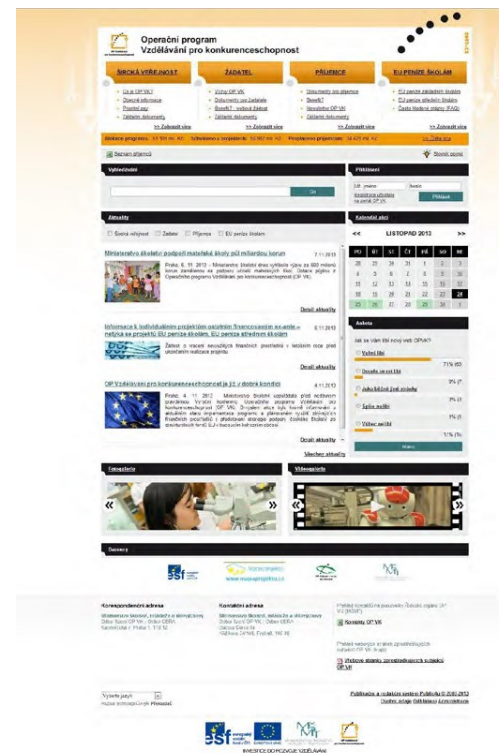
Operační program
Vzdělávání pro konkurenceschopnost

ŠIRŠÍ VEŘEJNOST
ŽADATEL
PŘÍJEMCE
EU PENÍZE ŠKOLÁM

>> Zobrazit více
>> Zobrazit více
>> Zobrazit více
>> Zobrazit více

Seznam příjemců

Vyhledávání

OK

Přihlášení

Přihlásit

Aktuality

Široká veřejnost
Žadatel
Příjemce
EU peníze školám

Ministerstvo školství podpoří mateřské školy půl miliardou korun

7.11.2013

Detail aktuality

Informace k individuálním projektům ostatním financovaným ex-ante – netýká se projektů EU peníze školám, EU peníze středním školám

6.11.2013

Detail aktuality

OP Vzdělávání pro konkurenceschopnost je v dobré kondici

4.11.2013

Detail aktuality

Všechny aktuality

Kalendář akcí

<<
LISTOPAD 2013
>>

| PO | ÚT | ST | ČT | PÁ | SO | NE |
|---|---|---|---|---|---|---|
| 28 | 29 | 30 | 31 | 1 | 2 | 3 |
| 4 | 5 | 6 | 7 | 8 | 9 | 10 |
| 11 | 12 | 13 | 14 | 15 | 16 | 17 |
| 18 | 19 | 20 | 21 | 22 | 23 | 24 |
| 25 | 26 | 27 | 28 | 29 | 30 | 1 |

Anketa

Velmi líbí
71%
0%
0%
0%
11%

Hlasovat

Fotogalerie

Videogalerie

Partneři

Korespondenční adresa

Kontaktní adresa

Kontakty OP VK

Vyberte jazyk

Publikační a redakční systém Publicity © 2008-2013

INVESTICE DO ROZVOJE VZDĚLÁVÁNÍ